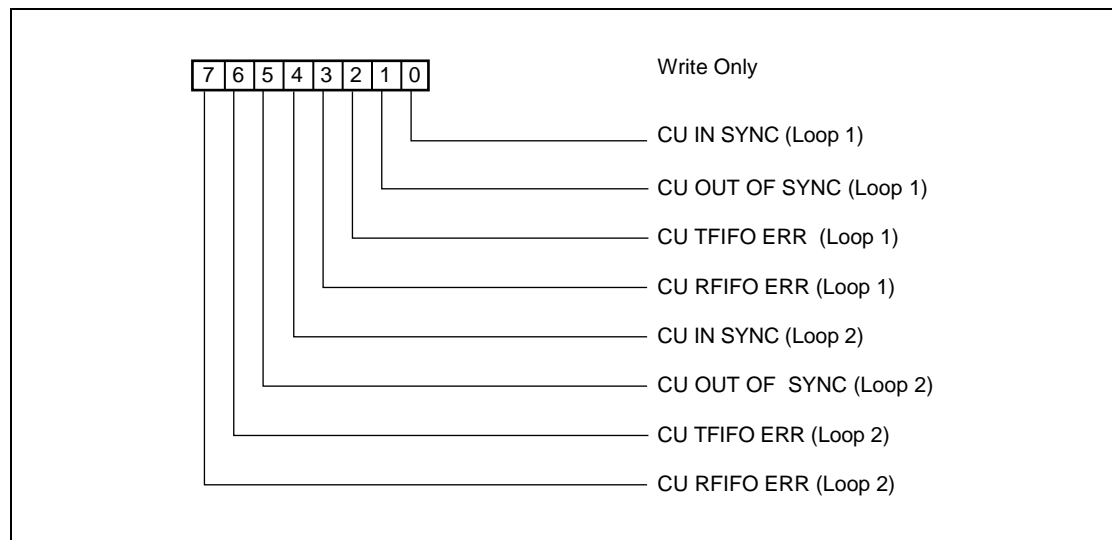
| 7 | 6 | 5 | 4 | 3 | 2 | 1 | 0 |
|---|---|---|---|---|---|---|---|

Write Only

CU IN SYNC (Loop 1)

CU OUT OF SYNC (Loop 1)

CU TFIFO ERR (Loop 1)

CU RFIFO ERR (Loop 1)

CU IN SYNC (Loop 2)

CU OUT OF SYNC (Loop 2)

CU TFIFO ERR (Loop 2)

CU RFIFO ERR (Loop 2)